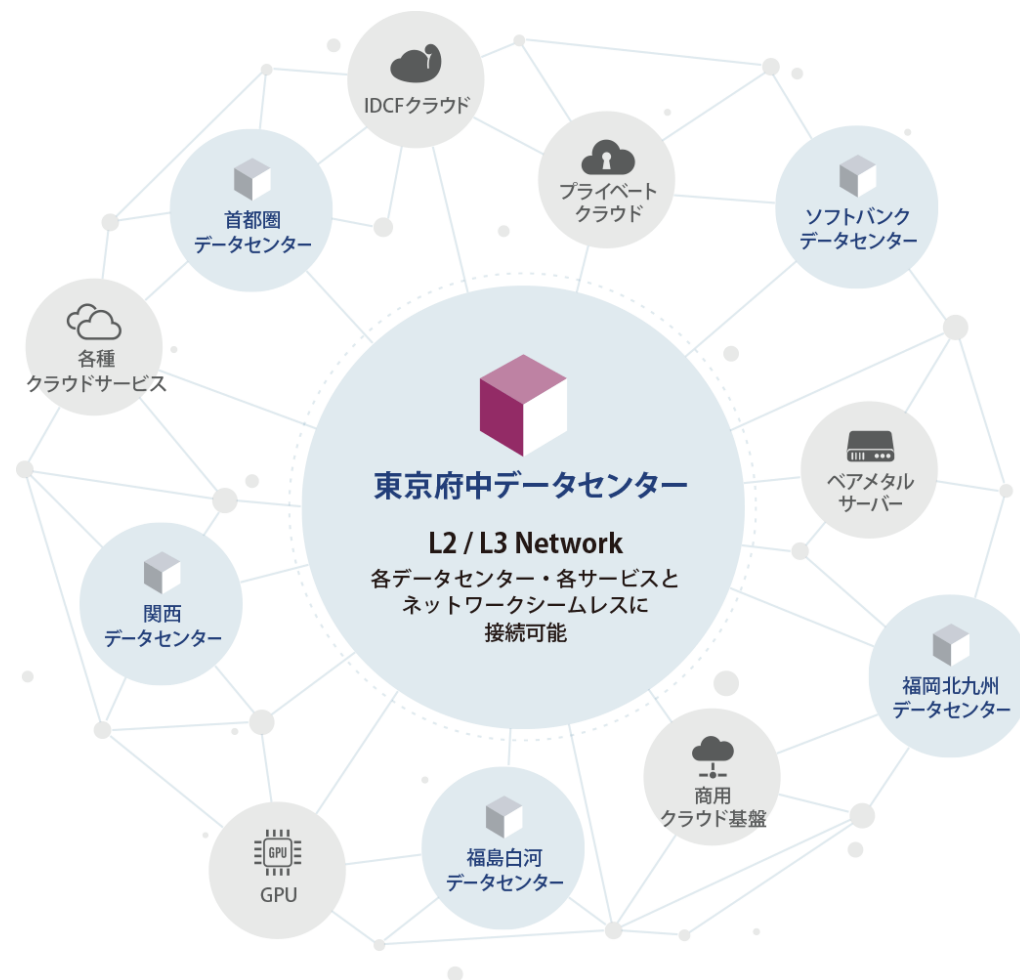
IDCFクラウド

プライベート
クラウド

首都圏
データセンター

ソフトバンク
データセンター

各種
クラウドサービス

東京府中データセンター

L2 / L3 Network
各データセンター・各サービスと
ネットワークシームレスに
接続可能

ベアメタル
サーバー

関西
データセンター

福岡北九州
データセンター

商用
クラウド基盤

GPU

GPU

福島白河
データセンター